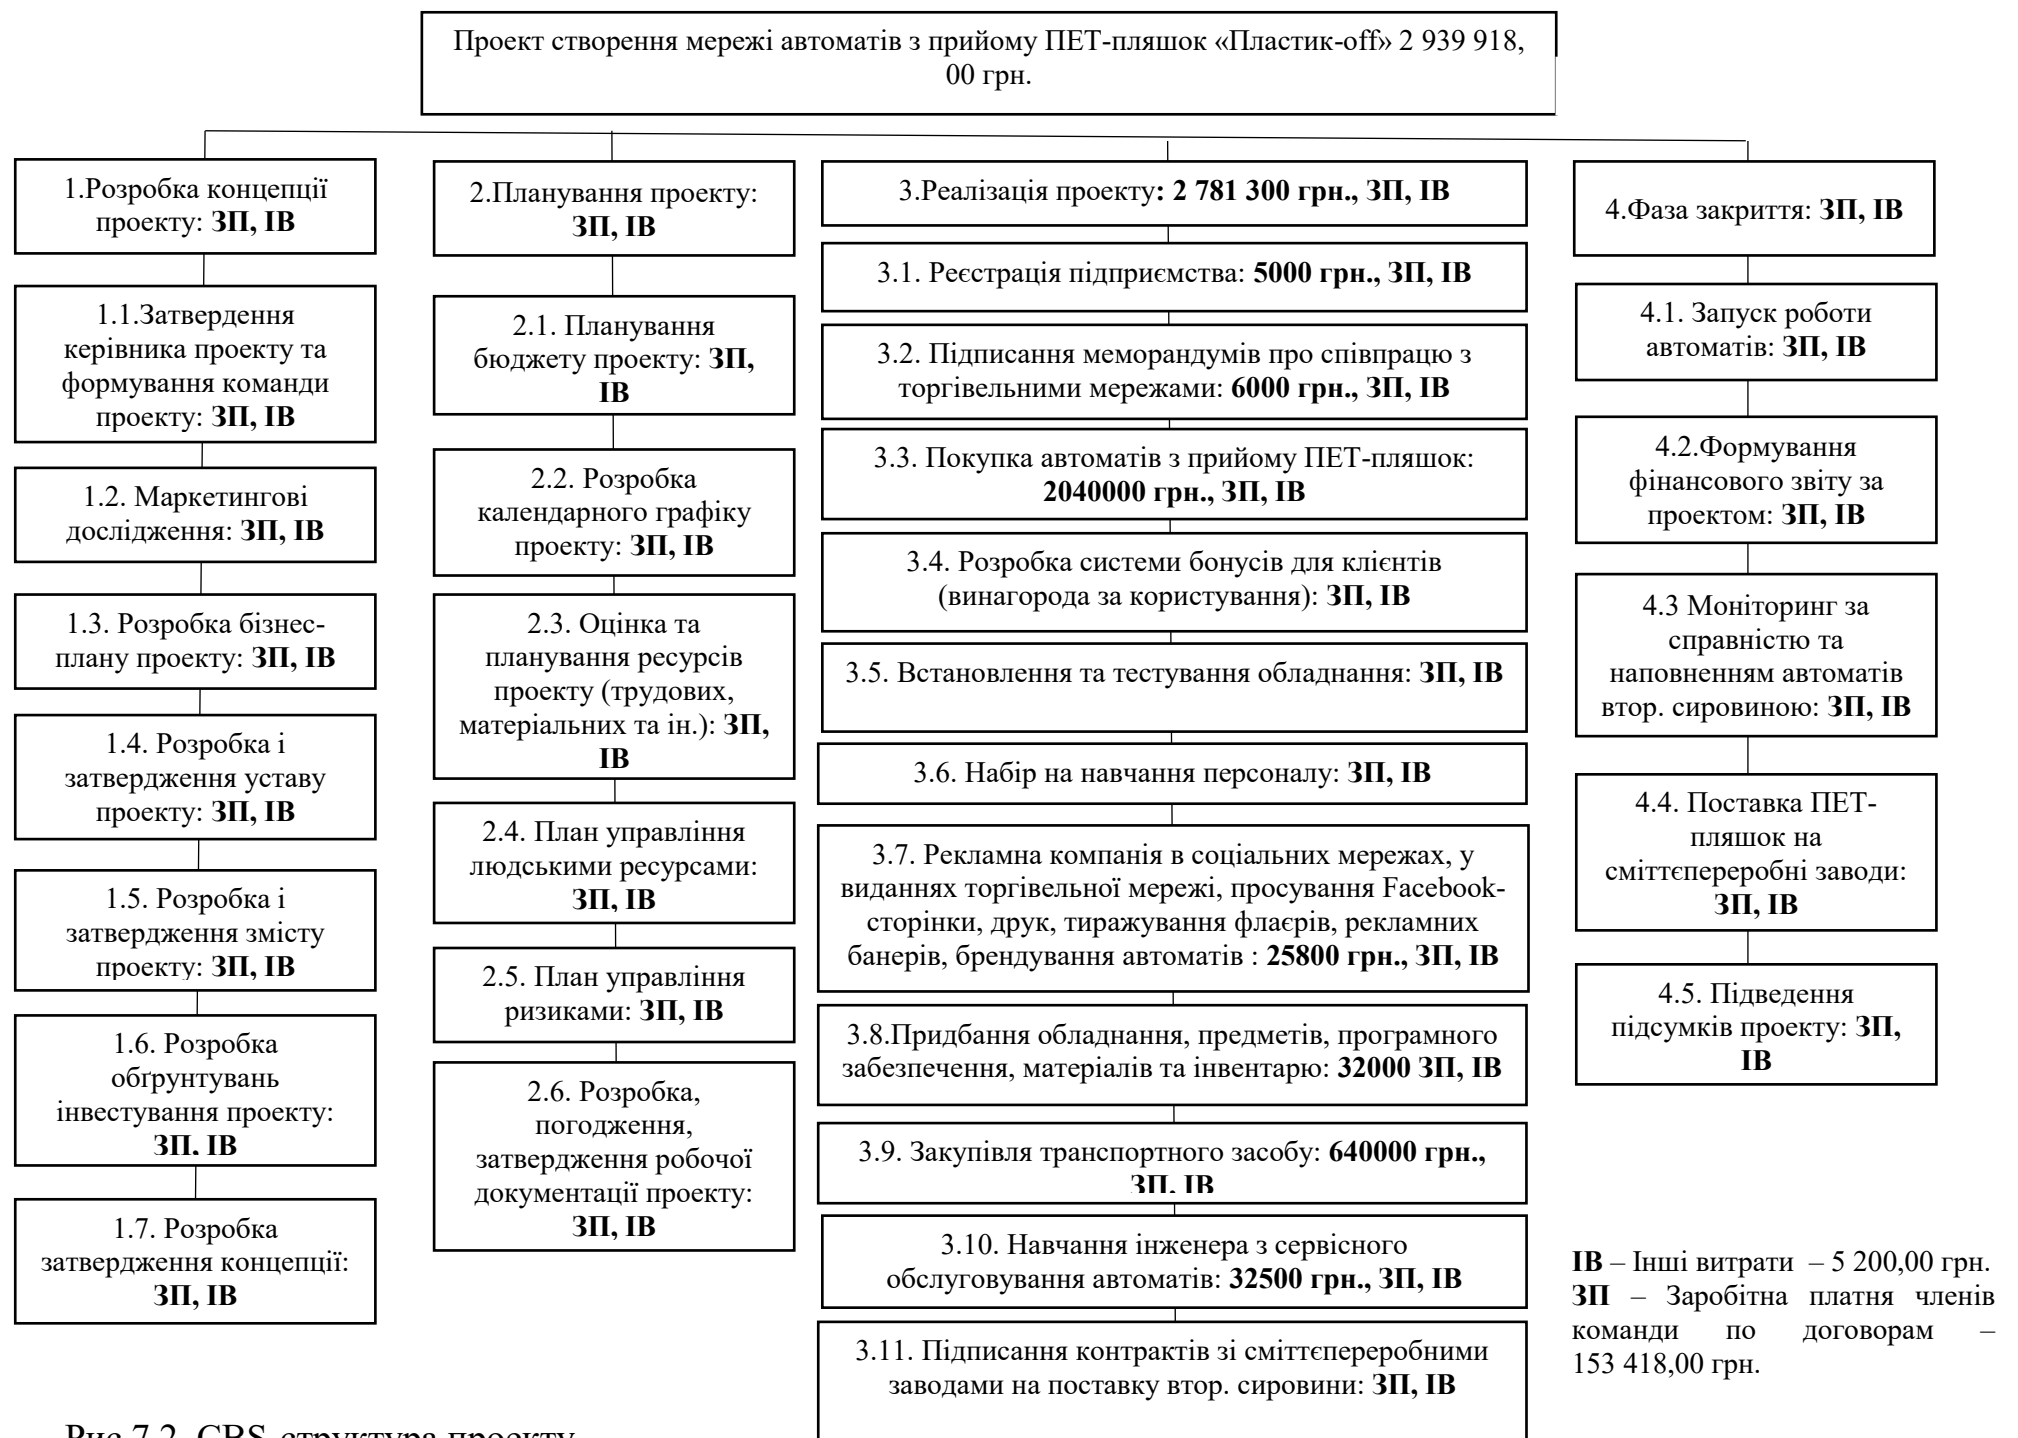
Проект створення мережі автоматів з прийому ПЕТ-пляшок «Пластик-off» 2 939 918, 00 грн.

1.Розробка концепції проекту: **ЗП, ІВ**

1.1.Затвердення керівника проекту та формування команди проекту: **ЗП, ІВ**

1.2. Маркетингові дослідження: **ЗП, ІВ**

1.3. Розробка бізнес-плану проекту: **ЗП, ІВ**

1.4. Розробка і затвердження уставу проекту: **ЗП, ІВ**

1.5. Розробка і затвердження змісту проекту: **ЗП, ІВ**

1.6. Розробка обґрунтувань інвестування проекту: **ЗП. ІВ**

1.7. Розробка затвердження концепції: **ЗП, ІВ**

2.Планування проекту: **ЗП, ІВ**

2.1. Планування бюджету проекту: **ЗП, ІВ**

2.2. Розробка календарного графіку проекту: **ЗП, ІВ**

2.3. Оцінка та планування ресурсів проекту (трудових, матеріальних та ін.): **ЗП, ІВ**

2.4. План управління людськими ресурсами: **ЗП, ІВ**

2.5. План управління ризиками: **ЗП, ІВ**

2.6. Розробка, погодження, затвердження робочої документації проекту: **ЗП, ІВ**

3.Реалізація проекту**: 2 781 300 грн., ЗП, ІВ**

3.1. Реєстрація підприємства: **5000 грн., ЗП, ІВ**

3.2. Підписання меморандумів про співпрацю з торгівельними мережами: **6000 грн., ЗП, ІВ**

3.3. Покупка автоматів з прийому ПЕТ-пляшок: **2040000 грн., ЗП, ІВ**

3.4. Розробка системи бонусів для клієнтів (винагорода за користування): **ЗП, ІВ**

3.5. Встановлення та тестування обладнання: **ЗП, ІВ**

3.6. Набір на навчання персоналу: **ЗП, ІВ**

3.7. Рекламна компанія в соціальних мережах, у виданнях торгівельної мережі, просування Facebook-сторінки, друк, тиражування флаєрів, рекламних банерів, брендування автоматів : **25800 грн., ЗП, ІВ**

3.8.Придбання обладнання, предметів, програмного забезпечення, матеріалів та інвентарю: **32000 ЗП, ІВ**

3.9. Закупівля транспортного засобу: **640000 грн., ЗП, ІВ**

3.10. Навчання інженера з сервісного обслуговування автоматів: **32500 грн., ЗП, ІВ**

3.11. Підписання контрактів зі сміттєпереробними заводами на поставку втор. сировини: **ЗП, ІВ**

4.Фаза закриття: **ЗП, ІВ**

4.1. Запуск роботи автоматів: **ЗП, ІВ**

4.2.Формування фінансового звіту за проектом: **ЗП, ІВ**

4.3 Моніторинг за справністю та наповненням автоматів втор. сировиною: **ЗП, ІВ**

4.4. Поставка ПЕТ-пляшок на сміттєпереробні заводи: **ЗП, ІВ**

4.5. Підведення підсумків проекту: **ЗП, ІВ**

**ІВ** – Інші витрати – 5 200,00 грн.
**ЗП** – Заробітна платня членів команди по договорам – 153 418,00 грн.

Рис.7.2. CBS-структура проекту